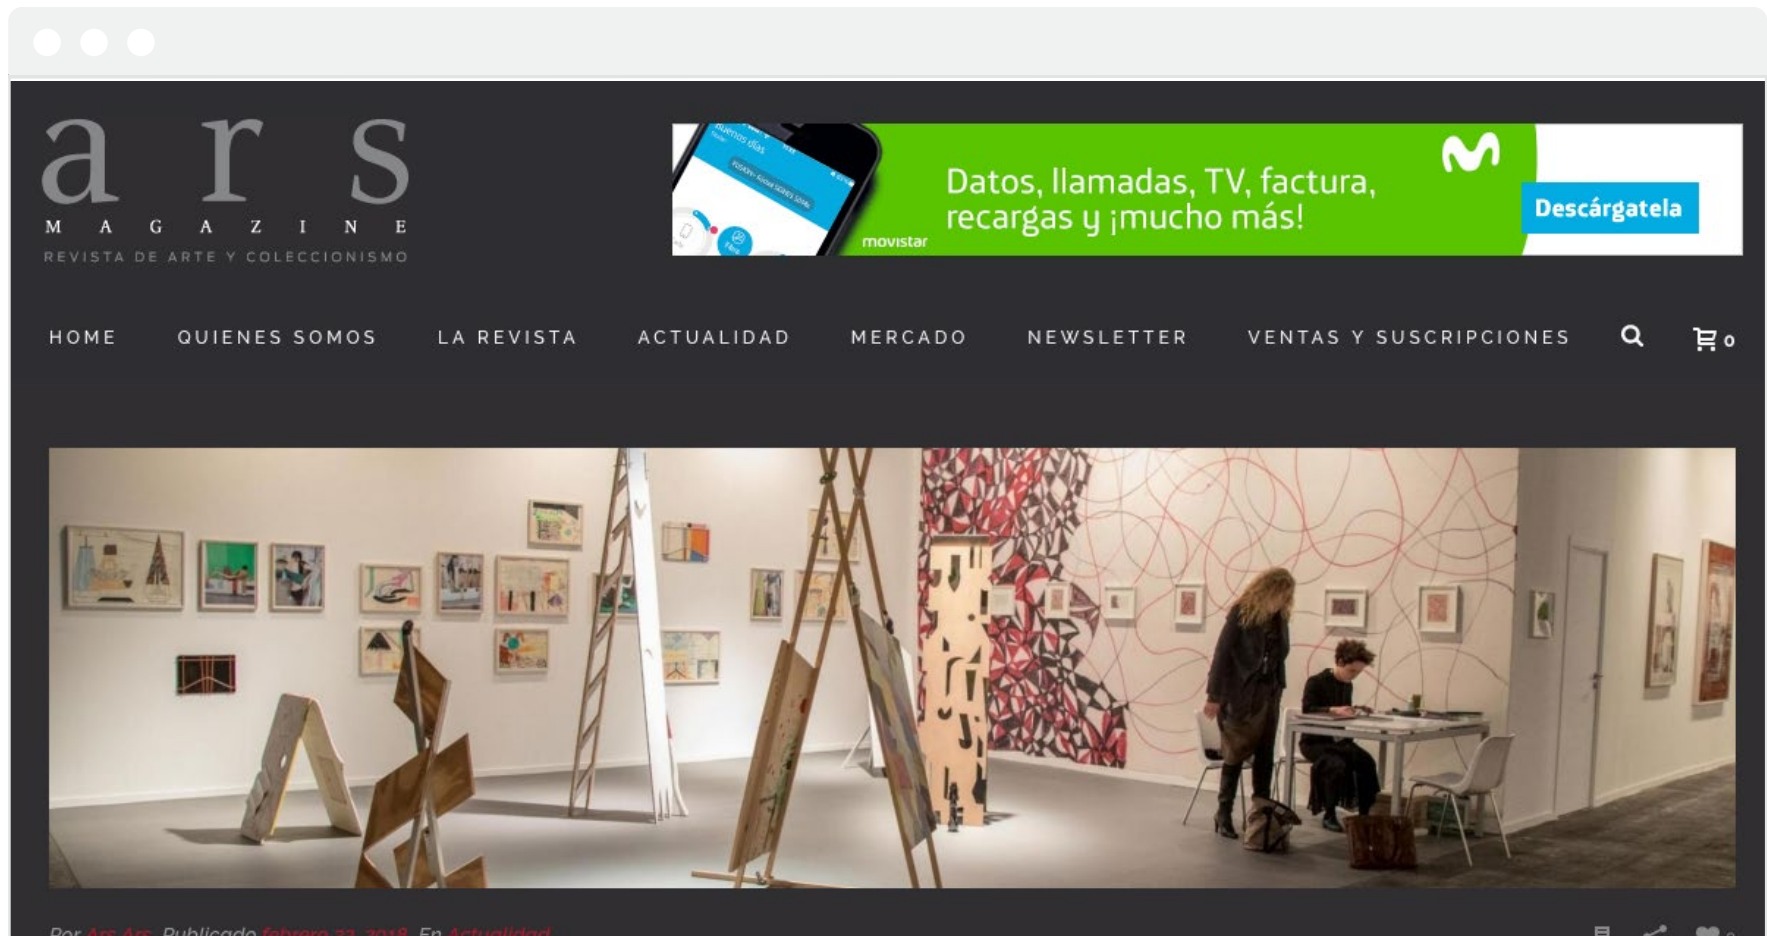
a r s
M A G A Z I N E
REVISTA DE ARTE Y COLECCIONISMO

Datos, llamadas, TV, factura, recargas y ¡mucho más!
movistar
Descárgatela

HOME QUIENES SOMOS LA REVISTA ACTUALIDAD MERCADO NEWSLETTER VENTAS Y SUSCRIPCIONES 0

Por Ars Ars Publicado febrero 22, 2018 En Actualidad